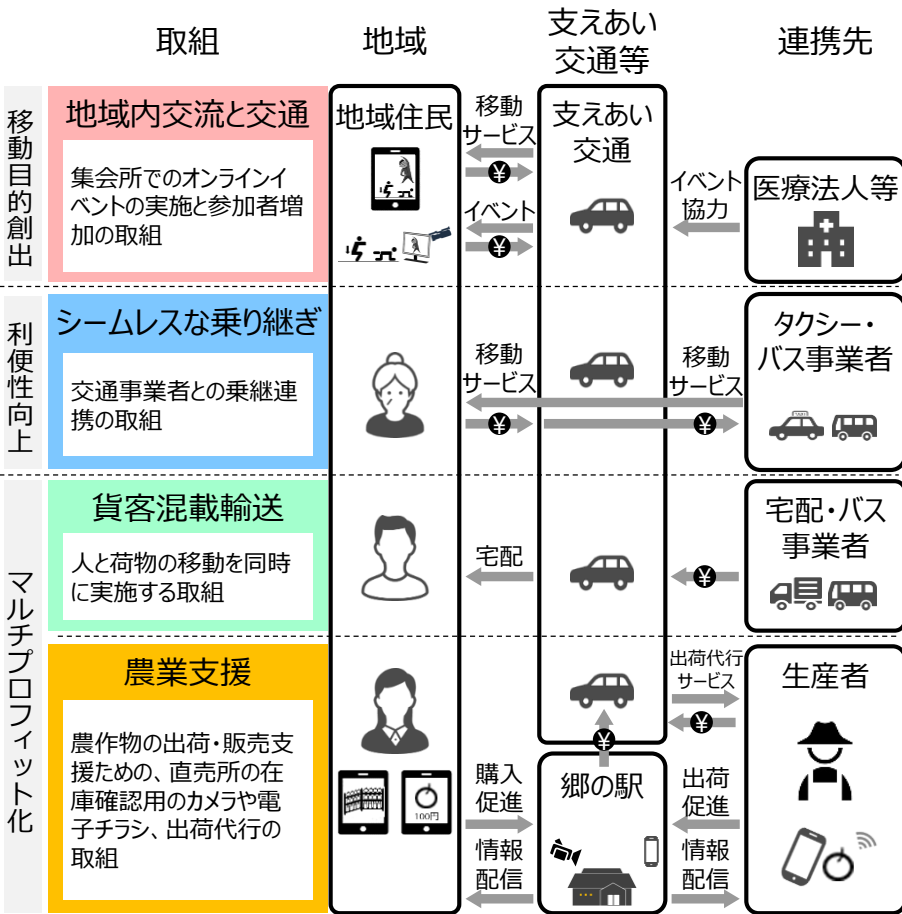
取組

地域

支えあい交通等

連携先

移動目的創出

地域内交流と交通

集会所でのオンラインイベントの実施と参加者増加の取組

地域住民

移動サービス

¥

イベント

¥

支えあい交通

イベント協力

医療法人等

利便性向上

シームレスな乗り継ぎ

交通事業者との乗継連携の取組

移動サービス

¥

移動サービス

¥

タクシー・バス事業者

マルチプロフィット化

貨客混載輸送

人と荷物の移動を同時に実施する取組

宅配

¥

宅配・バス事業者

農業支援

農作物の出荷・販売支援ための、直売所の在庫確認用のカメラや電子チラシ、出荷代行の取組

100円

出荷代行サービス

¥

生産者

¥

購入促進

情報配信

郷の駅

出荷促進

情報配信